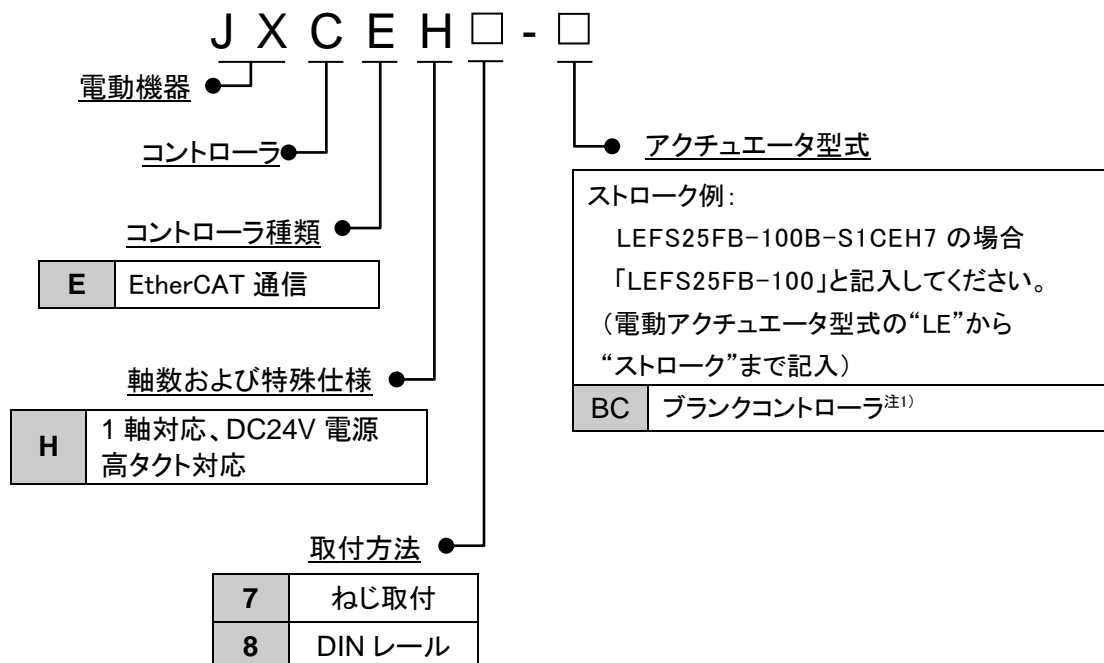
J X C E H □ - □

電動機器

コントローラ

コントローラ種類

| E | EtherCAT 通信 |
|---|---|

軸数および特殊仕様

| H | 1 軸対応、DC24V 電源 高タクト対応 |
|---|---|

取付方法

| 7 | ねじ取付 |
|---|---|
| 8 | DIN レール |

アクチュエータ型式

ストローク例：
LEFS25FB-100B-S1CEH7 の場合
「LEFS25FB-100」と記入してください。
（電動アクチュエータ型式の“LE”から
“ストローク”まで記入）

| BC | ブランクコントローラ$^{注1)}$ |
|---|---|